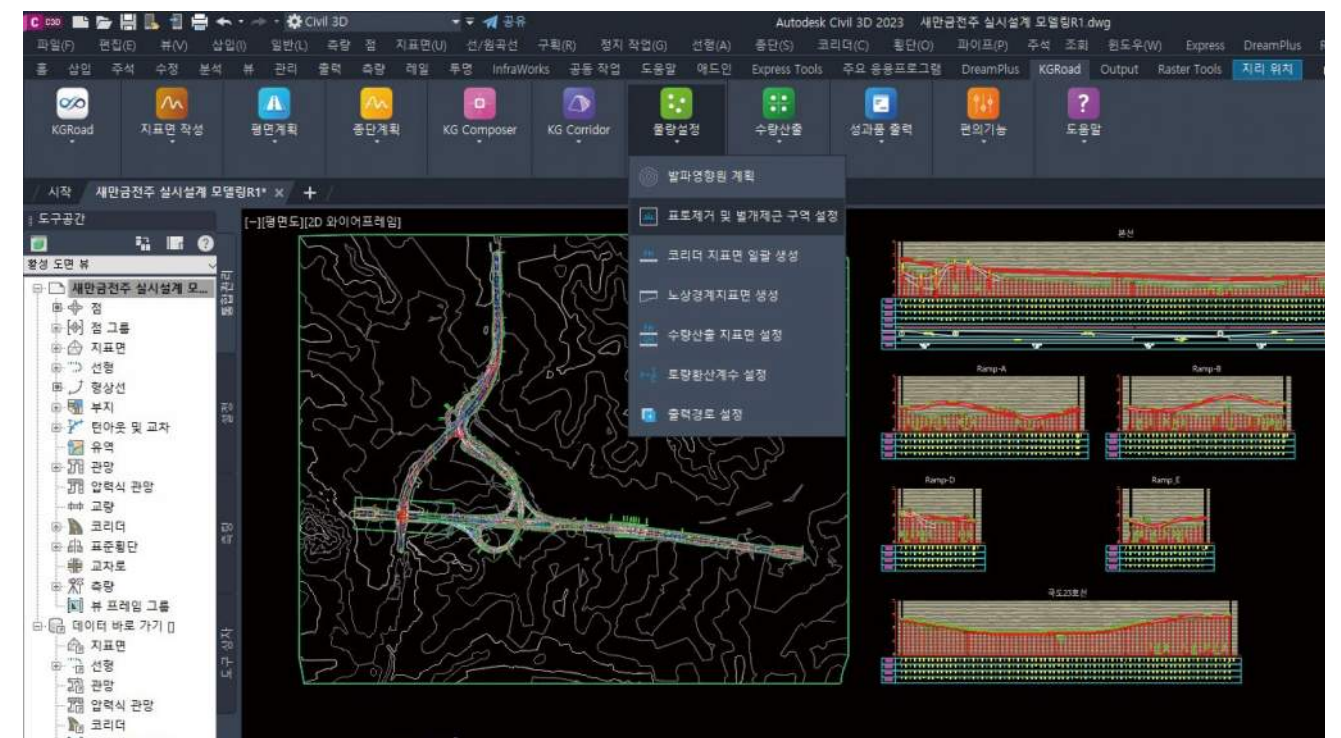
C 3D Civil 3D 공유 Autodesk Civil 3D 2023 새만금전주 실시설계 모델링R1.dwg

파일(F) 편집(E) 뷰(V) 삽입(I) 일반(L) 측량 점 지표면(U) 선/원곡선 구획(R) 정지 작업(G) 선형(A) 종단(S) 코리더(C) 횡단(O) 파이프(P) 주석 조회 윈도우(W) Express DreamPlus

홈 삽입 주석 수정 분석 뷰 관리 출력 측량 레일 투명 InfraWorks 공동 작업 도움말 애드인 Express Tools 주요 응용프로그램 DreamPlus KGRoad Output Raster Tools 지리 위치

KGRoad 지표면 작성 평면계획 종단계획 KG Composer KG Corridor 물량설정 수량산출 성과품 출력 편의기능 도움말

시작 새만금전주 실시설계 모델링R1* × +

도구공간

활성 도면 뷰

새만금전주 실시설계 모...
점
점 그룹
지표면
선형
형상선
부지
턴아웃 및 교차
유역
관망
압력식 관망
교량
코리더
표준횡단
교차로
측량
뷰 프레임 그룹
데이터 바로 가기 []
지표면
선형
관망
압력식 관망
코리더

[-][평면도][2D 와이어프레임]

발파영향원 계획
표토제거 및 벌개제근 구역 설정
코리더 지표면 일괄 생성
노상경계지표면 생성
수량산출 지표면 설정
토량환산계수 설정
출력경로 설정

본선
Ramp-A
Ramp-B
Ramp-D
Ramp_E
국도23호선